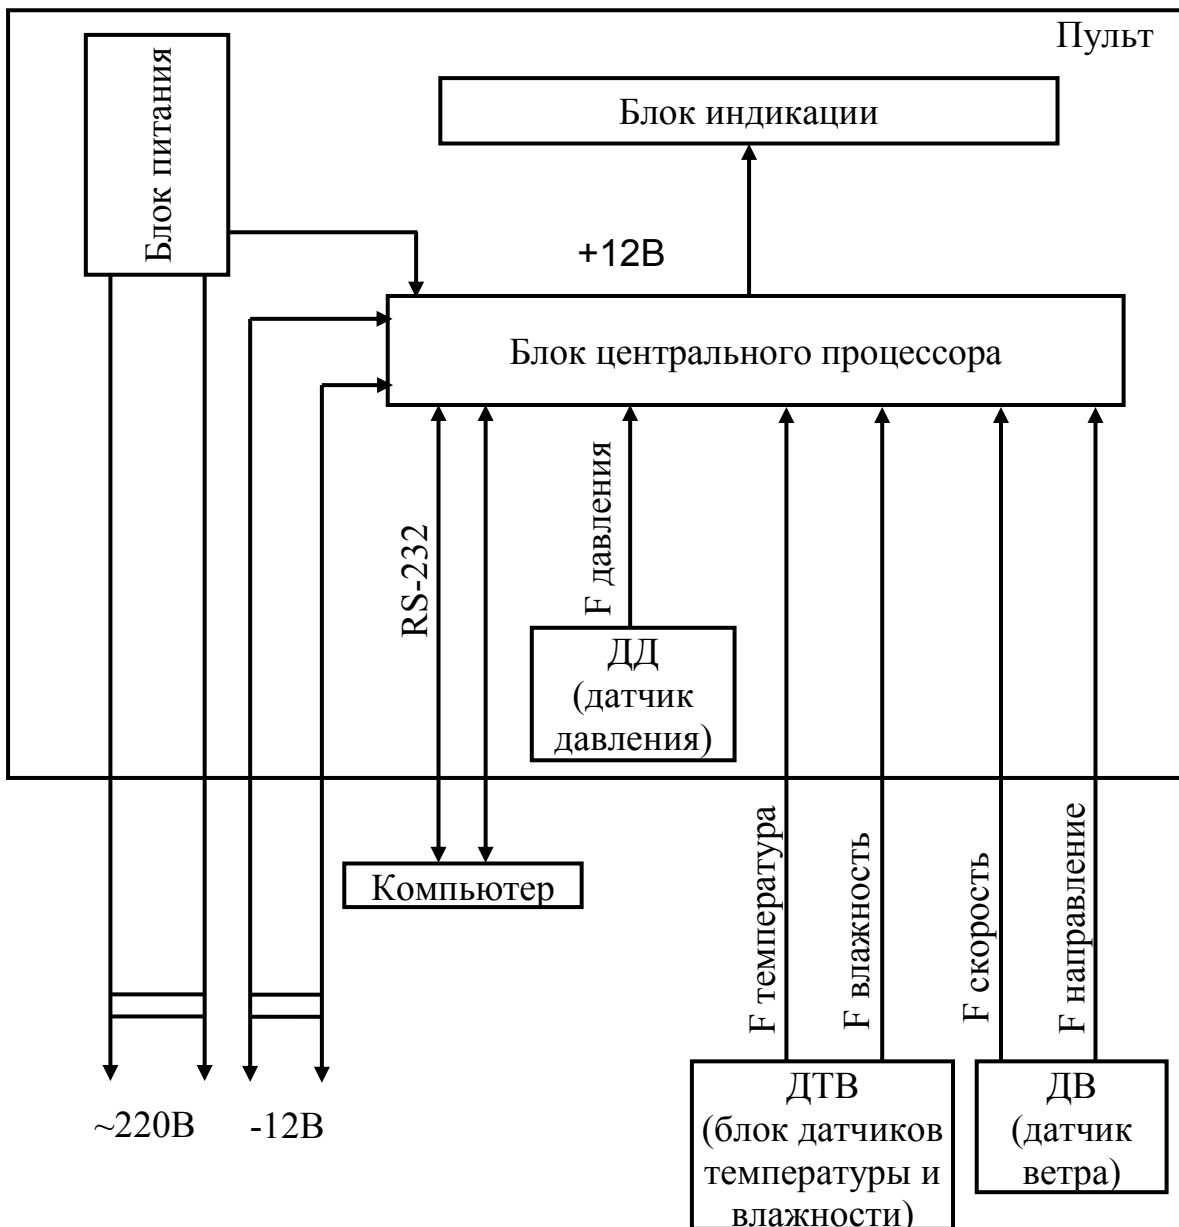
Пульт

Блок питания

Блок индикации

+12В

Блок центрального процессора

RS-232

F давления

ДД (датчик давления)

Компьютер

F температура

F влажность

F скорость

F направление

~220В

-12В

ДТВ (блок датчиков температуры и влажности)

ДВ (датчик ветра)